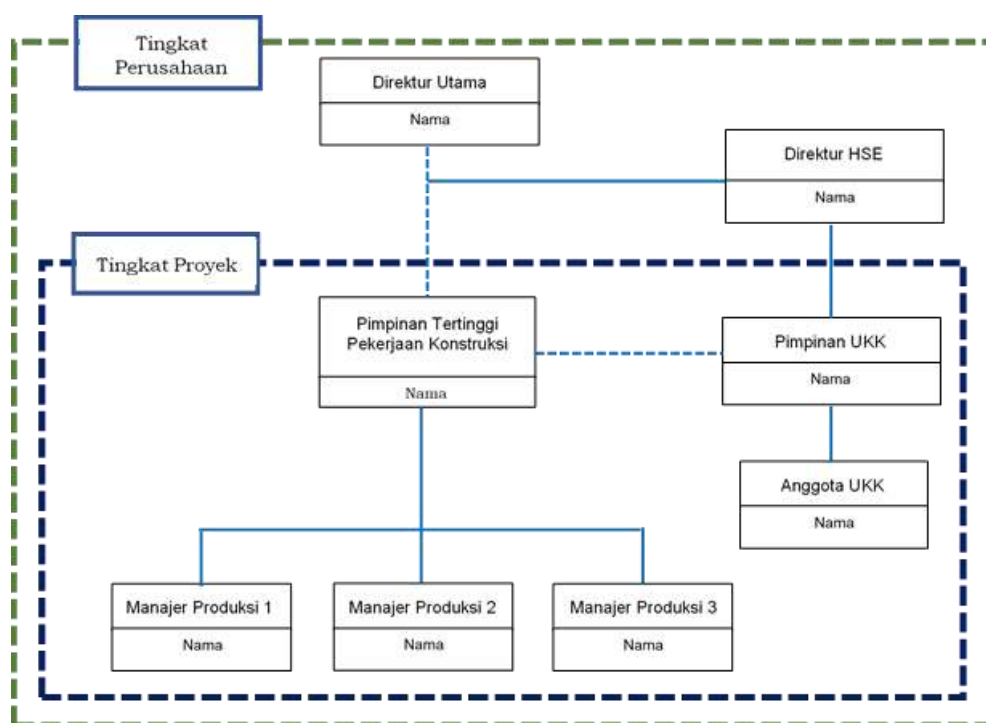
Tingkat Perusahaan

Direktur Utama
Nama

Direktur HSE
Nama

Tingkat Proyek

Pimpinan Tertinggi Pekerjaan Konstruksi
Nama

Pimpinan UKK
Nama

Anggota UKK
Nama

Manajer Produksi 1
Nama

Manajer Produksi 2
Nama

Manajer Produksi 3
Nama